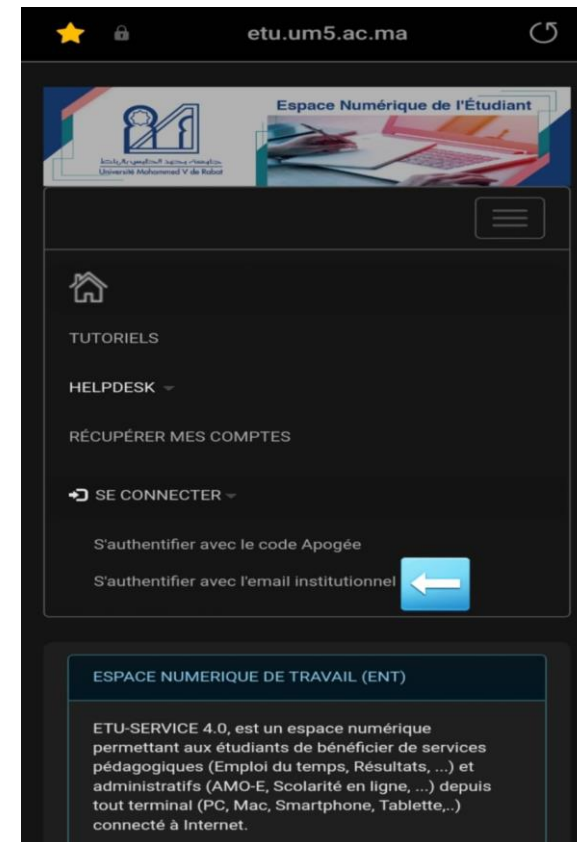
etu.um5.ac.ma

Espace Numérique de l'Étudiant

جامعة محمد الخامس بالرباط
Université Mohammed V de Rabat

TUTORIELS

HELPDESK

RÉCUPÉRER MES COMPTES

SE CONNECTER

S'authentifier avec le code Apogée

S'authentifier avec l'email institutionnel

ESPACE NUMERIQUE DE TRAVAIL (ENT)

ETU-SERVICE 4.0, est un espace numérique permettant aux étudiants de bénéficier de services pédagogiques (Emploi du temps, Résultats, ...) et administratifs (AMO-E, Scolarité en ligne, ...) depuis tout terminal (PC, Mac, Smartphone, Tablette,..) connecté à Internet.